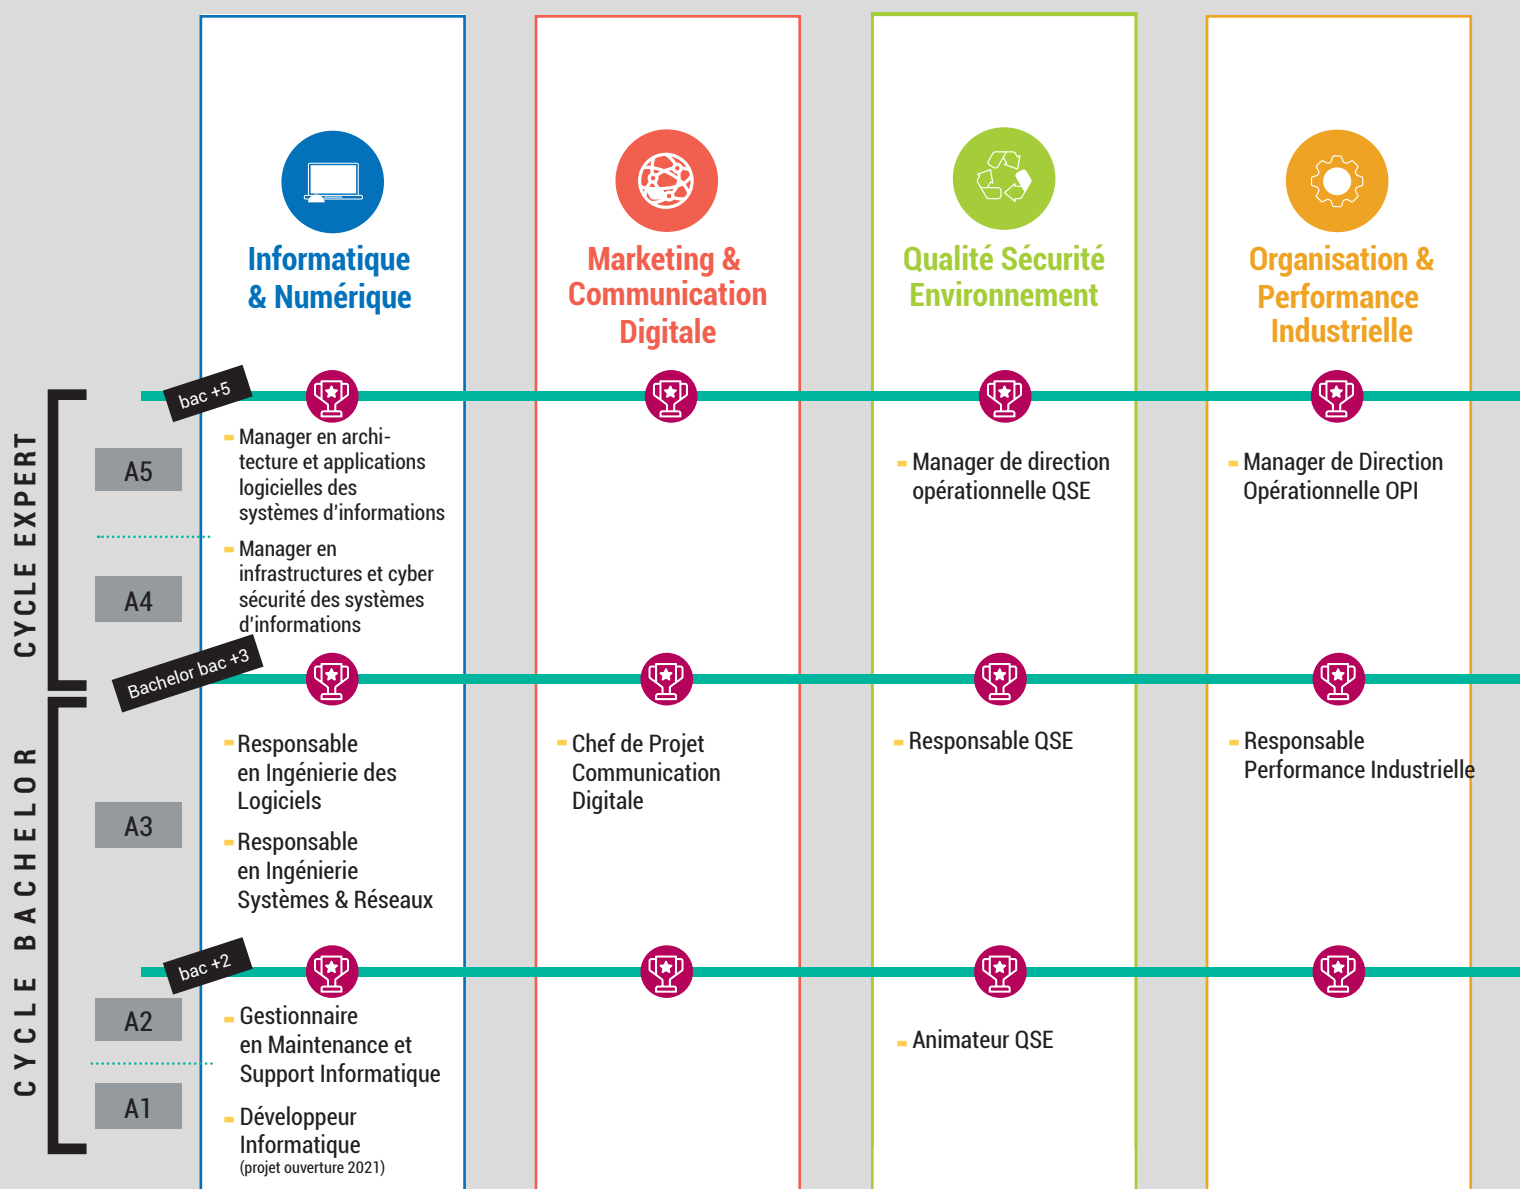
Informatique & Numérique

Marketing & Communication Digitale

Qualité Sécurité Environnement

Organisation & Performance Industrielle

CYCLE EXPERT

bac +5

A5

A4

- Manager en architecture et applications logicielles des systèmes d'informations

- Manager en infrastructures et cyber sécurité des systèmes d'informations

- Manager de direction opérationnelle QSE

- Manager de Direction Opérationnelle OPI

Bachelor bac +3

CYCLE BACHELOR

A3

- Responsable en Ingénierie des Logiciels

- Responsable en Ingénierie Systèmes & Réseaux

- Chef de Projet Communication Digitale

- Responsable QSE

- Responsable Performance Industrielle

bac +2

A2

A1

- Gestionnaire en Maintenance et Support Informatique

- Développeur Informatique (projet ouverture 2021)

- Animateur QSE